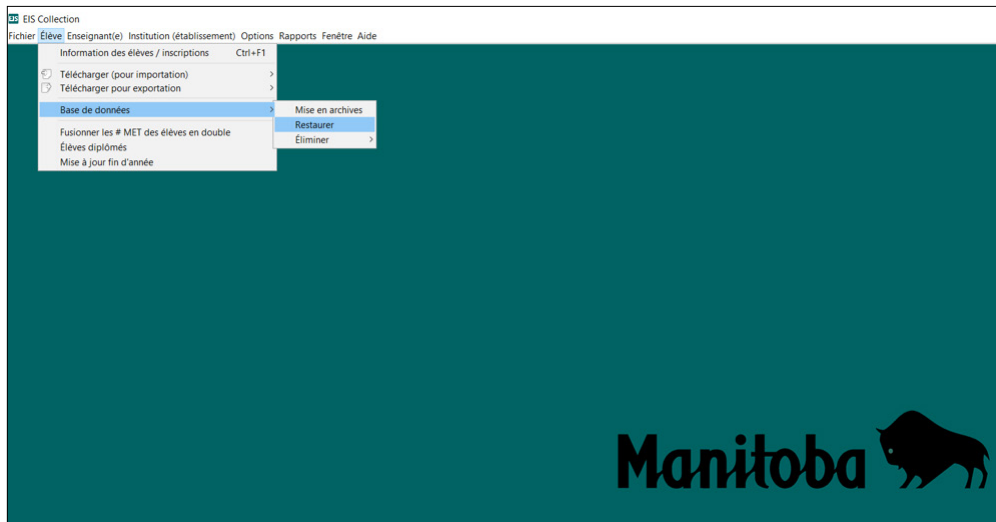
EIS EIS Collection

Fichier Élève Enseignant(e) Institution (établissement) Options Rapports Fenêtre Aide

Information des élèves / inscriptions Ctrl+F1
Télécharger (pour importation) >
Télécharger pour exportation >
Base de données >
Fusionner les # MET des élèves en double
Élèves diplômés
Mise à jour fin d'année

Mise en archives
Restaurer
Éliminer >

Manitoba